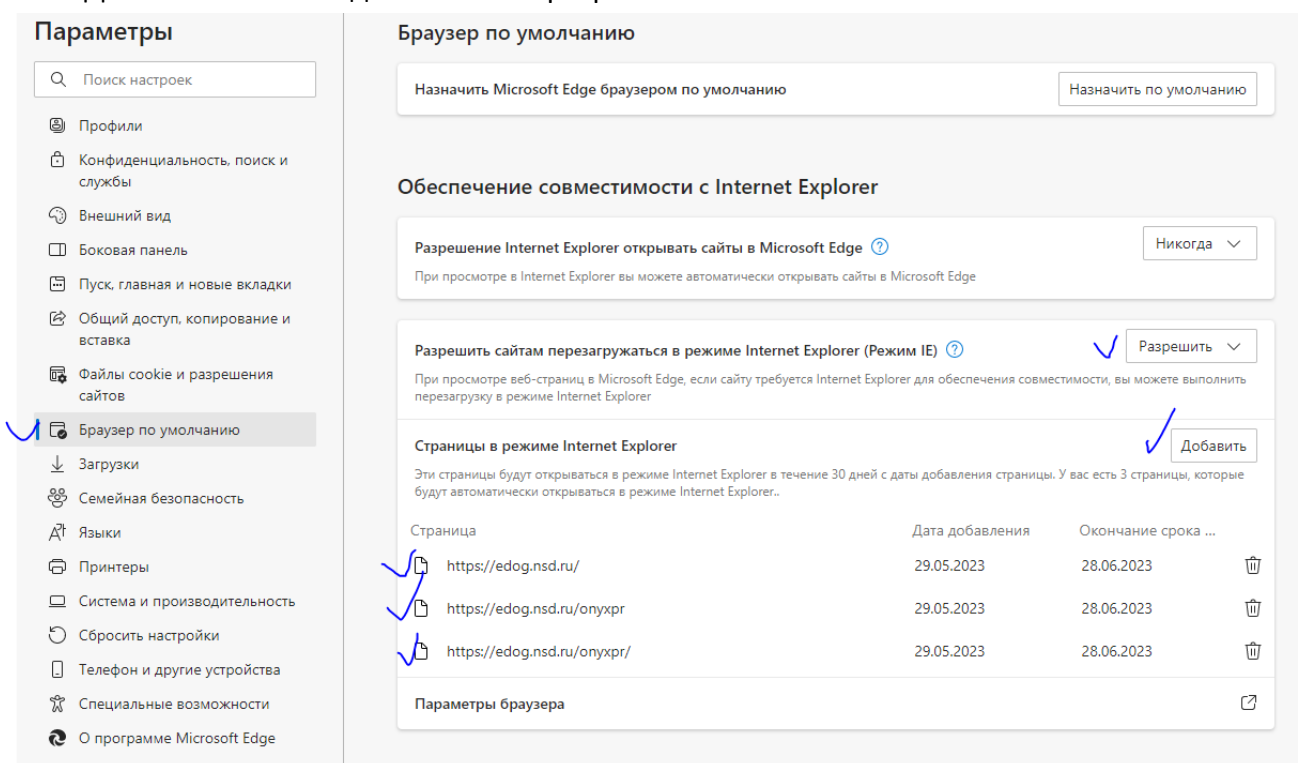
Параметры

Поиск настроек

Профили
Конфиденциальность, поиск и службы
Внешний вид
Боковая панель
Пуск, главная и новые вкладки
Общий доступ, копирование и вставка
Файлы cookie и разрешения сайтов
Браузер по умолчанию
Загрузки
Семейная безопасность
Языки
Принтеры
Система и производительность
Сбросить настройки
Телефон и другие устройства
Специальные возможности
О программе Microsoft Edge

Браузер по умолчанию

Назначить Microsoft Edge браузером по умолчанию
Назначить по умолчанию

Обеспечение совместимости с Internet Explorer

Разрешение Internet Explorer открывать сайты в Microsoft Edge
При просмотре в Internet Explorer вы можете автоматически открывать сайты в Microsoft Edge
Никогда

Разрешить сайтам перезагружаться в режиме Internet Explorer (Режим IE)
При просмотре веб-страниц в Microsoft Edge, если сайту требуется Internet Explorer для обеспечения совместимости, вы можете выполнить перезагрузку в режиме Internet Explorer
Разрешить

Страницы в режиме Internet Explorer
Эти страницы будут открываться в режиме Internet Explorer в течение 30 дней с даты добавления страницы. У вас есть 3 страницы, которые будут автоматически открываться в режиме Internet Explorer..
Добавить

| Страница | Дата добавления | Окончание срока ... |
|---|---|---|
| https://edog.nsd.ru/ | 29.05.2023 | 28.06.2023 |
| https://edog.nsd.ru/onyxpr | 29.05.2023 | 28.06.2023 |
| https://edog.nsd.ru/onyxpr/ | 29.05.2023 | 28.06.2023 |

Параметры браузера